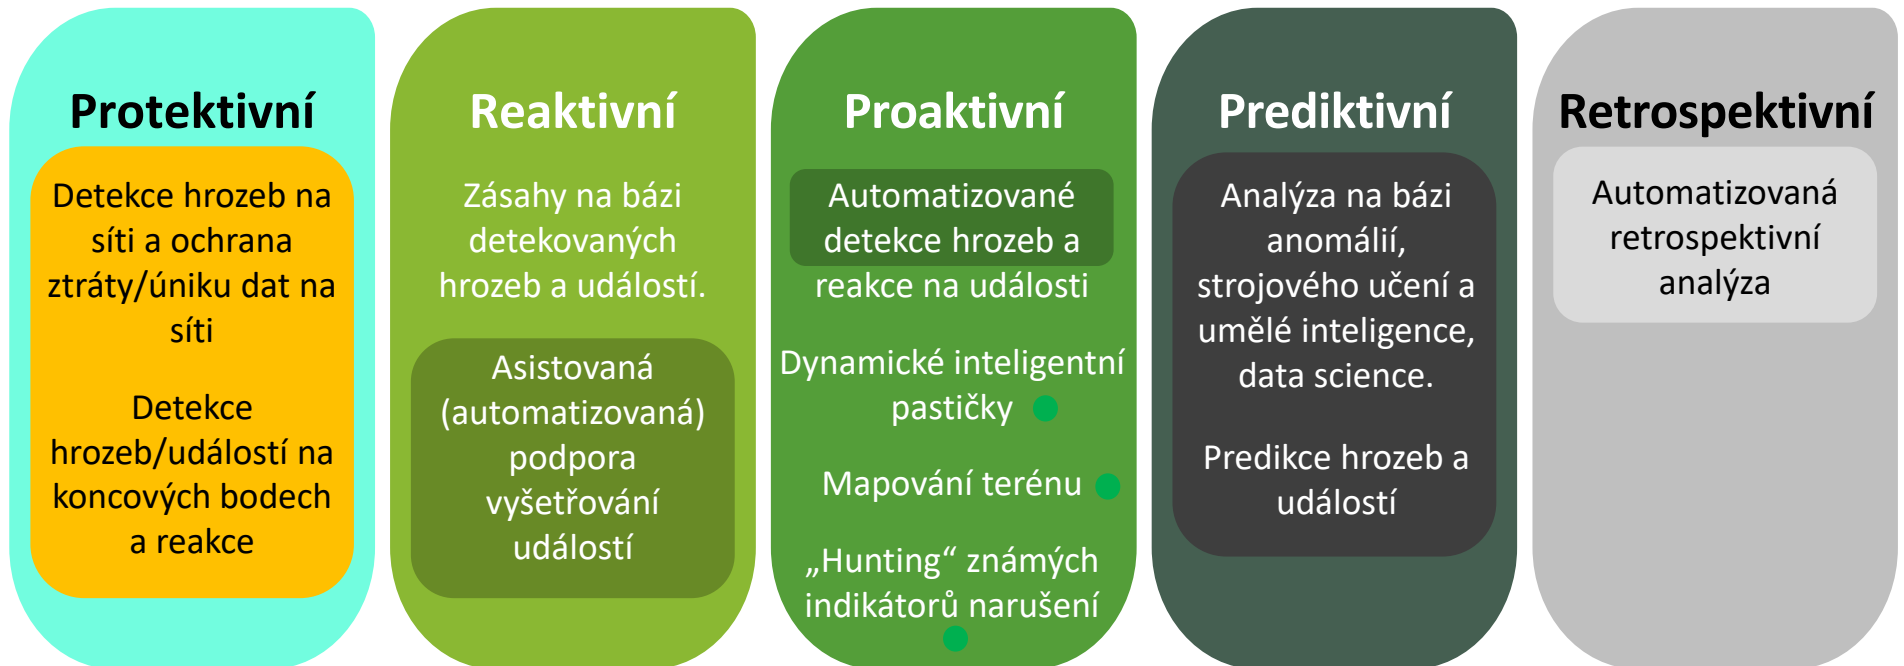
Protektivní

Detekce hrozeb na síti a ochrana ztráty/úniku dat na síti

Detekce hrozeb/událostí na koncových bodech a reakce

Reaktivní

Zásahy na bázi detekovaných hrozeb a událostí.

Asistovaná (automatizovaná) podpora vyšetřování událostí

Proaktivní

Automatizované detekce hrozeb a reakce na události

Dynamické inteligentní pastičky

Mapování terénu

„Hunting“ známých indikátorů narušení

Prediktivní

Analýza na bázi anomálií, strojového učení a umělé inteligence, data science.

Predikce hrozeb a událostí

Retrospektivní

Automatizovaná retrospektivní analýza